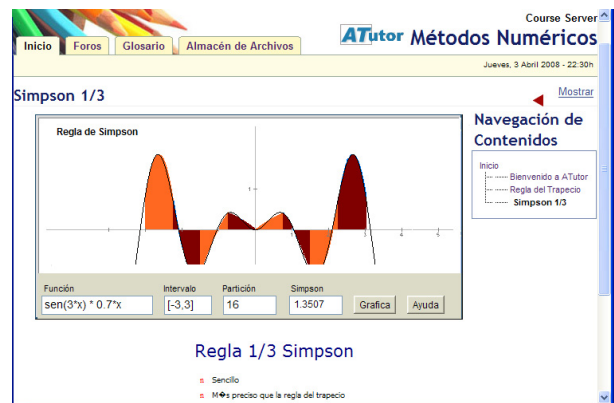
Course Server

Inicio | Foros | Glosario | Almacén de Archivos

ATutor Métodos Numéricos

Jueves, 3 Abril 2008 - 22:30h

Simpson 1/3

Mostrar

Regla de Simpson

| Función | Intervalo | Partición | Simpson |  |  |
|---|---|---|---|---|---|
| sen(3*x) * 0.7*x | [-3,3] | 16 | 1.3507 | Grafica | Ayuda |

Navegación de Contenidos

Inicio
Bienvenido a ATutor
Regla del Trapecio
Simpson 1/3

Regla 1/3 Simpson

Sencillo

M�s preciso que la regla del trapecio